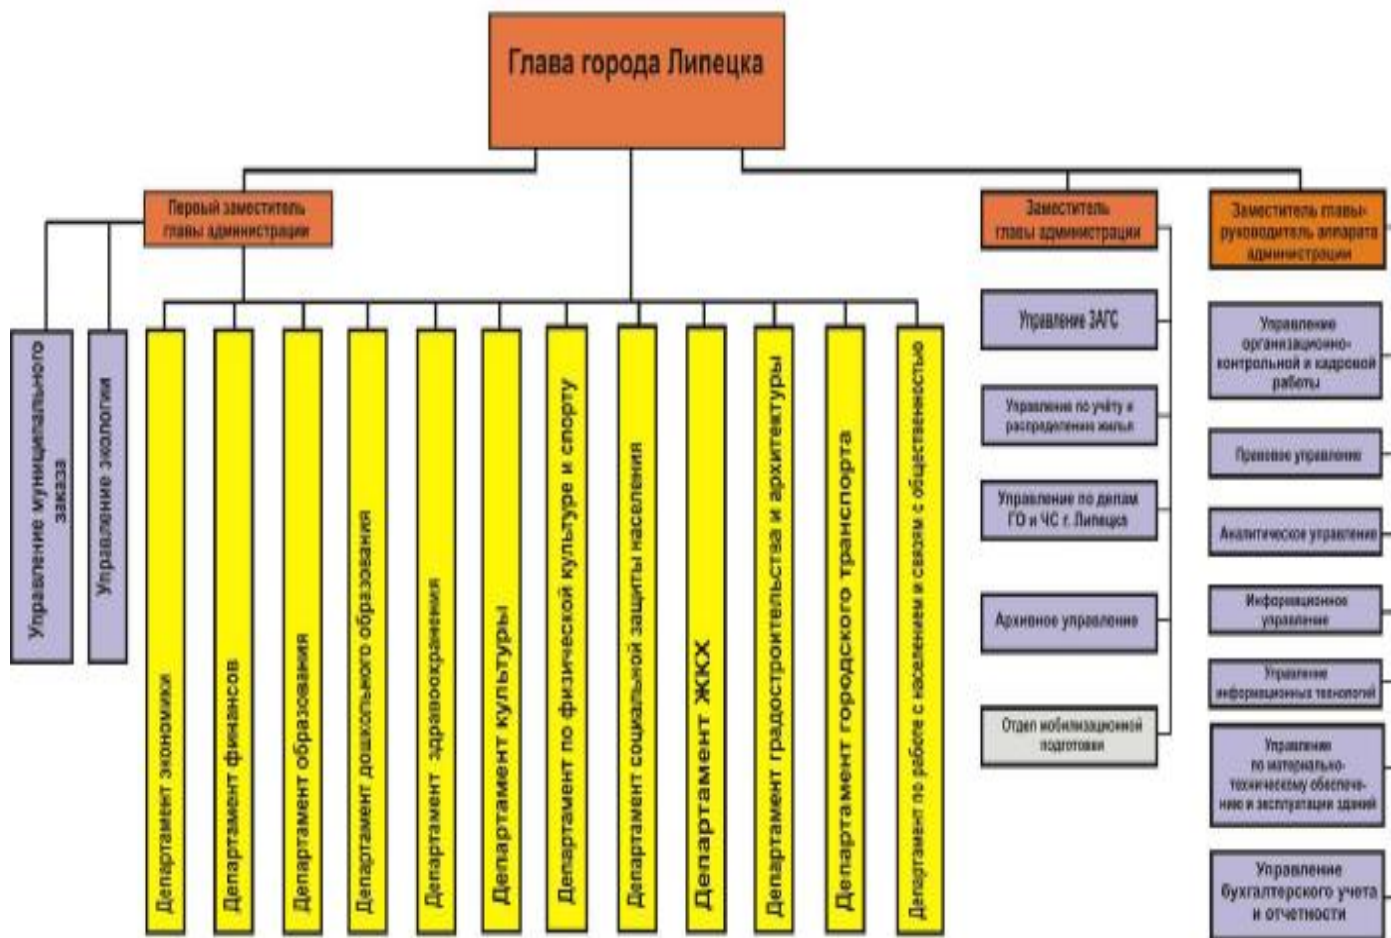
Глава города Липецка

Первый заместитель главы администрации

Управление муниципального заказа

Управление экологии

Департамент экономики

Департамент финансов

Департамент образования

Департамент дошкольного образования

Департамент здравоохранения

Департамент культуры

Департамент по физической культуре и спорту

Департамент социальной защиты населения

Департамент ЖКХ

Департамент градостроительства и архитектуры

Департамент городского транспорта

Департамент по работе с населением и связям с общественностью

Заместитель главы администрации

Управление ЗАГС

Управление по учёту и распределению жилья

Управление по делам ГО и ЧС г. Липецка

Архивное управление

Отдел мобилизационной подготовки

Заместитель главы-руководитель аппарата администрации

Управление организационно-контрольной и кадровой работы

Правовое управление

Аналитическое управление

Информационное управление

Управление информационных технологий

Управление по материально-техническому обеспечению и эксплуатации зданий

Управление бухгалтерского учета и отчетности